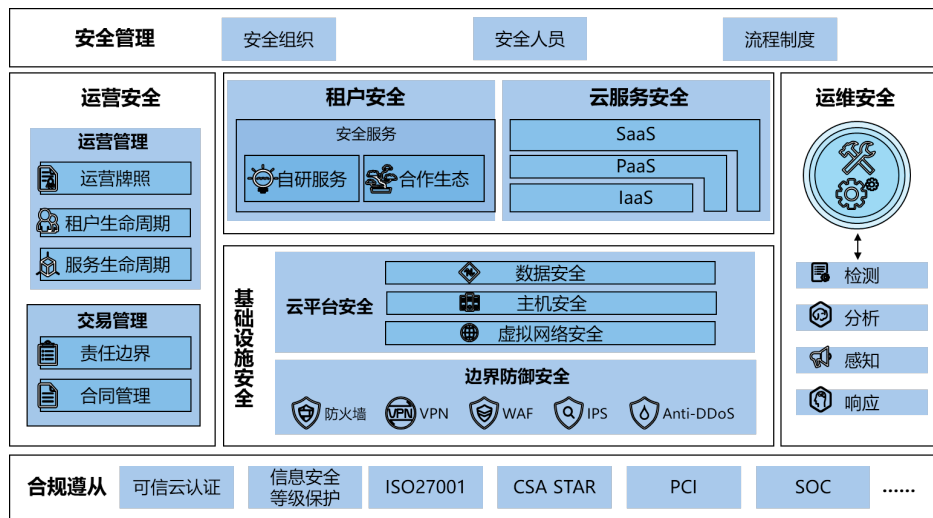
安全管理
安全组织
安全人员
流程制度

运营安全
运营管理
运营牌照
租户生命周期
服务生命周期
交易管理
责任边界
合同管理

租户安全
安全服务
自研服务
合作生态

云服务安全
SaaS
PaaS
IaaS

基础设施安全
云平台安全
数据安全
主机安全
虚拟网络安全
边界防御安全
防火墙
VPN
WAF
IPS
Anti-DDoS

运维安全
检测
分析
感知
响应

合规遵从
可信云认证
信息安全等级保护
ISO27001
CSA STAR
PCI
SOC
......